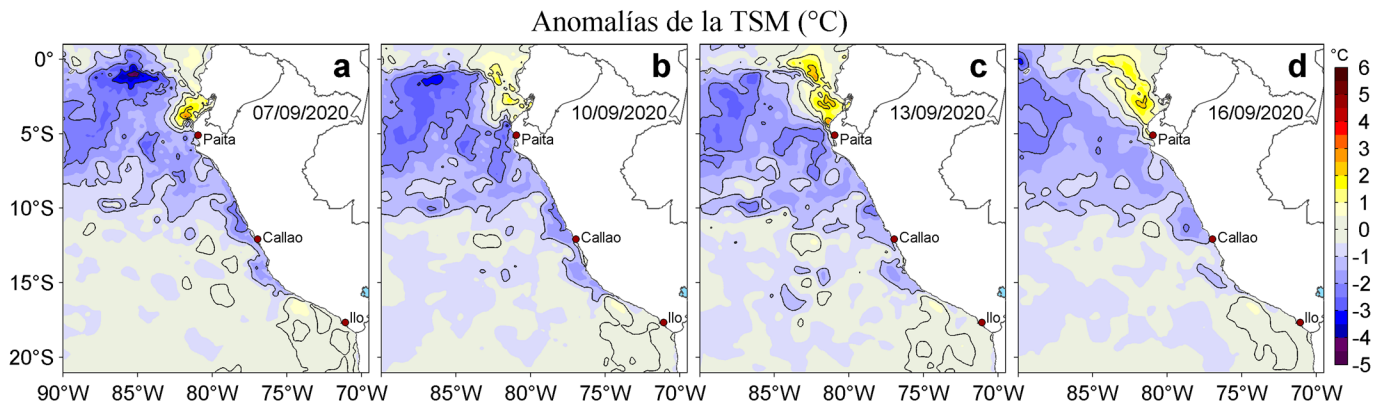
Anomalías de la TSM (°C)

0°
5°S
10°S
15°S
20°S

a
07/09/2020
Paita
Callao
Ilo

b
10/09/2020
Paita
Callao
Ilo

c
13/09/2020
Paita
Callao
Ilo

d
16/09/2020
Paita
Callao
Ilo

90°W 85°W 80°W 75°W 70°W 85°W 80°W 75°W 70°W 85°W 80°W 75°W 70°W 85°W 80°W 75°W 70°W

°C
6
5
4
3
2
1
0
-1
-2
-3
-4
-5